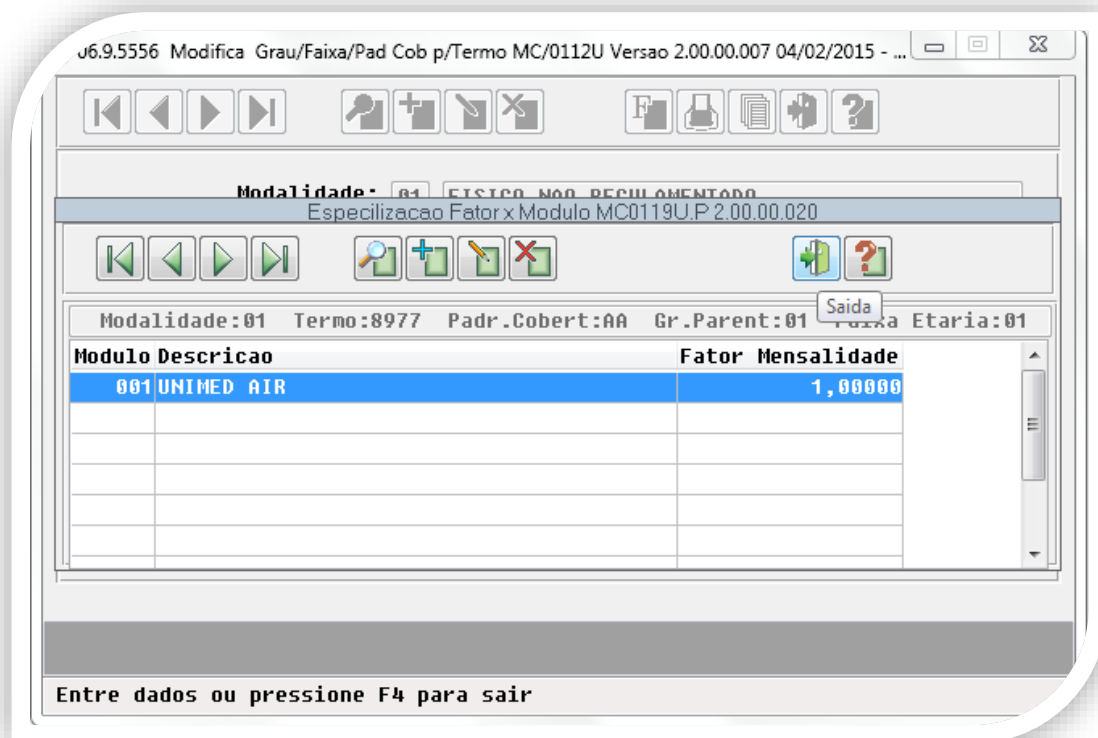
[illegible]6.9.5556 Modifica Grau/Faixa/Pad Cob p/Termo MC/0112U Versao 2.00.00.007 04/02/2015 - ...

Modalidade: 01 FISICO NAO REGULAMENTADO

Especilizacao Fator x Modulo MC0119U.P 2.00.00.020

Saida

Modalidade:01 Termo:8977 Padr.Cobert:AA Gr.Parent:01 Faixa Etaria:01

| Modulo | Descricao | Fator Mensalidade |
|---|---|---|
| 001 | UNIMED AIR | 1,00000 |

Entre dados ou pressione F4 para sair